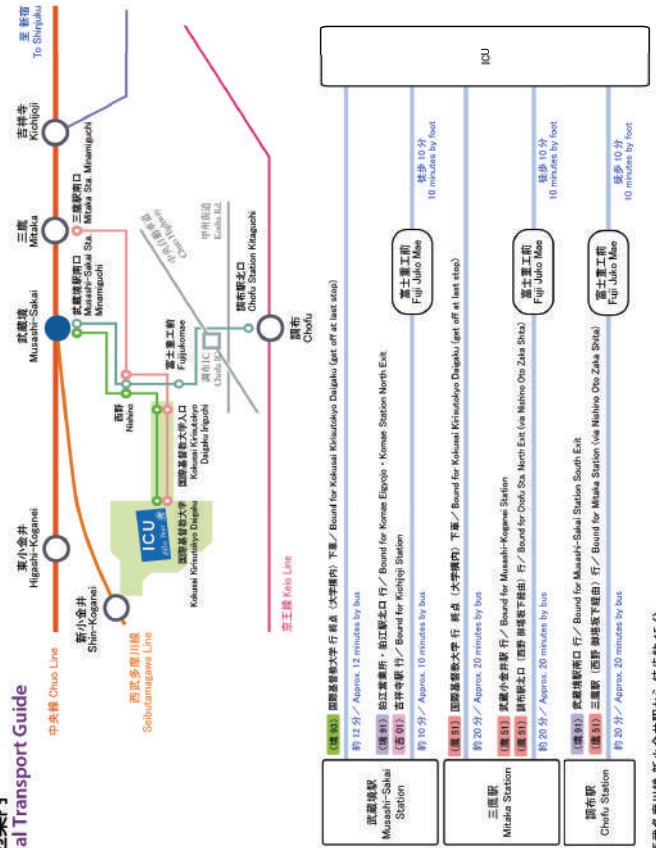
al Transport Guide

中央線 Chuo Line

西武多摩川線 Seibutamagawa Line

京王線 Keio Line

至 新宿 To Shinjuku

吉祥寺 Kichijoji

三鷹 Mitaka

武蔵境 Musashi-Sakai

東小金井 Higashi-Koganei

新小金井 Shin-Koganei

三鷹駅南口 Mitaka Sta. Minamiguchi

武蔵境駅南口 Musashi-Sakai Sta. Minamiguchi

富士重工前 Fujijukomae

西野 Nishino

国際基督教大学入口 Kokusai Kirisutokyo Daigaku Iriguchi

国際基督教大学 Kokusai Kirisutokyo Daigaku

ICU

調布IC Chofu IC

中央自動車道 Chuo Expwy

甲州街道 Koshu Rd.

調布駅北口 Chofu Station Kitaguchi

調布 Chofu

ICU

武蔵境駅 Musashi-Sakai Station

(境92) 国際基督教大学 行 終点（大学構内）下車／ Bound for Kokusai Kirisutokyo Daigaku (get off at last stop)

約 12 分／ Approx. 12 minutes by bus

(境91) 狛江営業所・狛江駅北口 行／ Bound for Komae Eigyojo・Komae Station North Exit

(吉01) 吉祥寺駅 行／ Bound for Kichijoji Station

約 10 分／ Approx. 10 minutes by bus

富士重工前 Fuji Juko Mae

徒歩 10 分 10 minutes by foot

三鷹駅 Mitaka Station

(鷹51) 国際基督教大学 行 終点（大学構内）下車／ Bound for Kokusai Kirisutokyo Daigaku (get off at last stop)

約 20 分／ Approx. 20 minutes by bus

(鷹51) 武蔵小金井駅 行／ Bound for Musashi-Koganei Station

(鷹51) 調布駅北口（西野 御塔坂下経由）行／ Bound for Chofu Sta. North Exit (via Nishino Oto Zaka Shita)

約 20 分／ Approx. 20 minutes by bus

富士重工前 Fuji Juko Mae

徒歩 10 分 10 minutes by foot

調布駅 Chofu Station

(鷹91) 武蔵境駅南口 行／ Bound for Musashi-Sakai Station South Exit

(鷹51) 三鷹駅（西野 御塔坂下経由）行／ Bound for Mitaka Station (via Nishino Oto Zaka Shita)

約 20 分／ Approx. 20 minutes by bus

富士重工前 Fuji Juko Mae

徒歩 10 分 10 minutes by foot